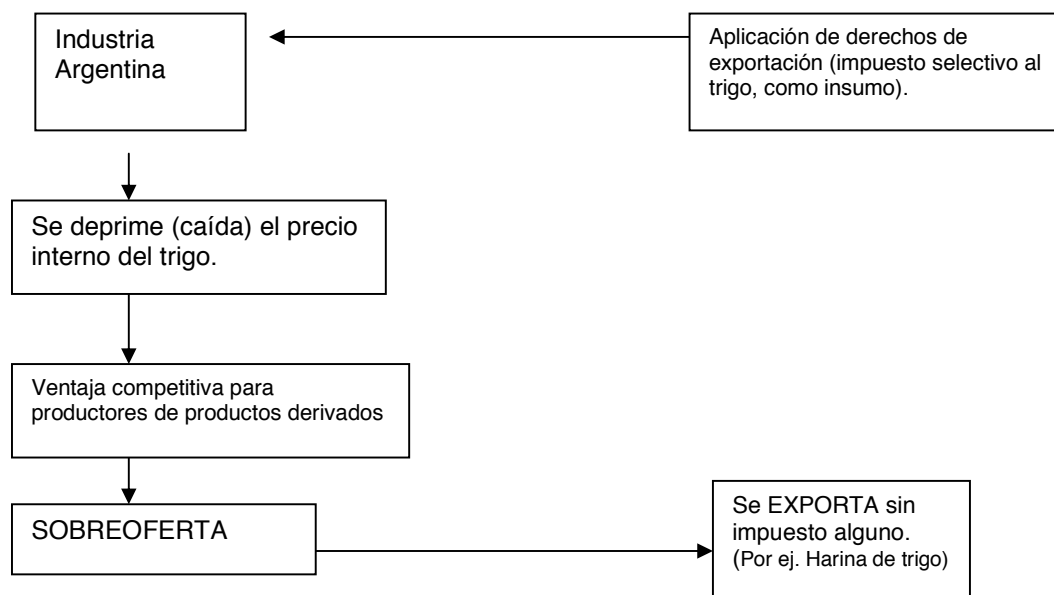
Industria Argentina

Aplicación de derechos de exportación (impuesto selectivo al trigo, como insumo).

Se deprime (caída) el precio interno del trigo.

Ventaja competitiva para productores de productos derivados

SOBREOFERTA

Se EXPORTA sin impuesto alguno. (Por ej. Harina de trigo)